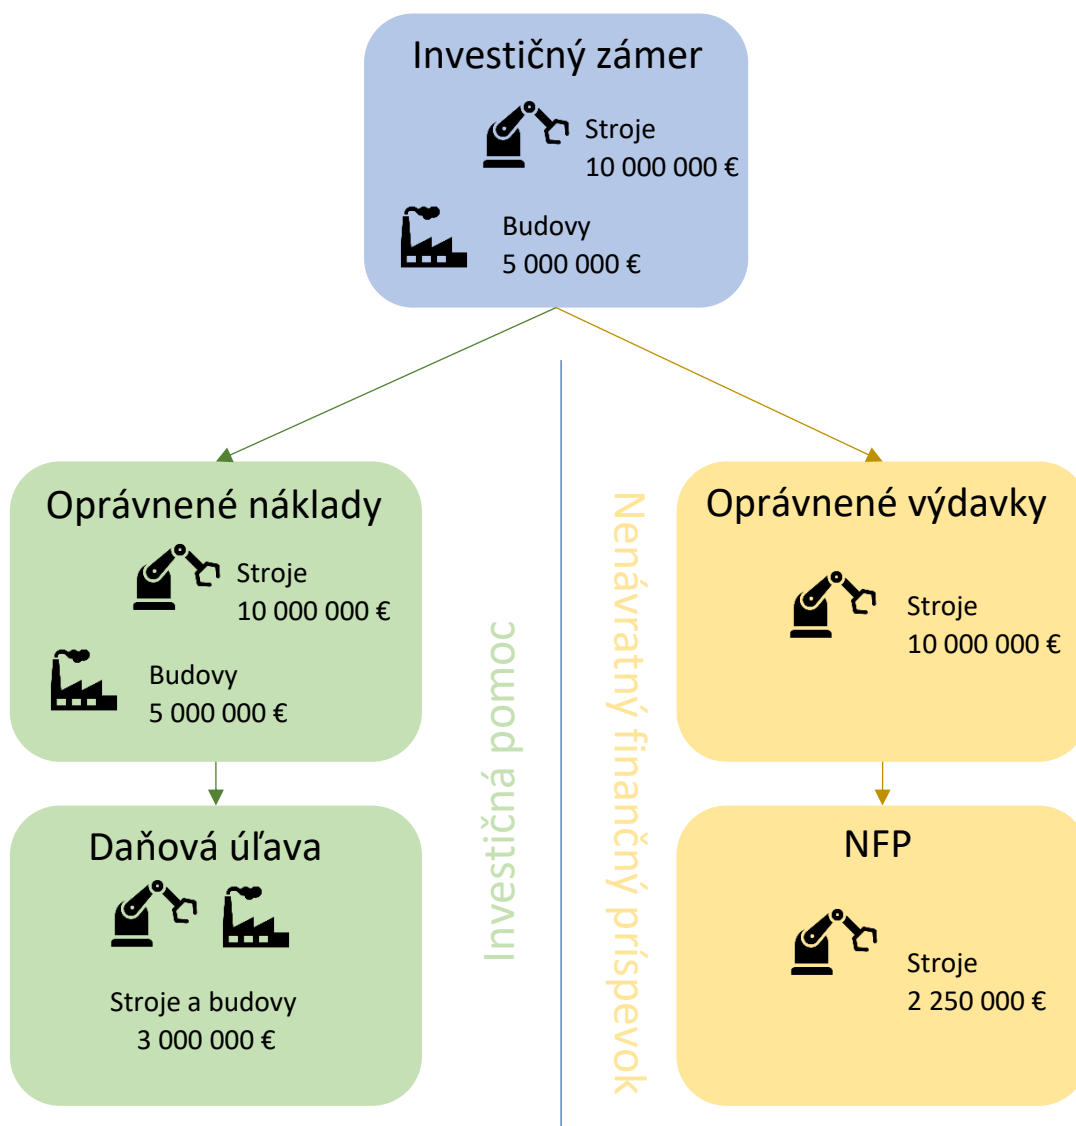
Investičný zámer

Stroje
10 000 000 €

Budovy
5 000 000 €

Oprávnené náklady

Stroje
10 000 000 €

Budovy
5 000 000 €

Daňová úľava

Stroje a budovy
3 000 000 €

Investičná pomoc

Nenávratný finančný príspevok

Oprávnené výdavky

Stroje
10 000 000 €

NFP

Stroje
2 250 000 €